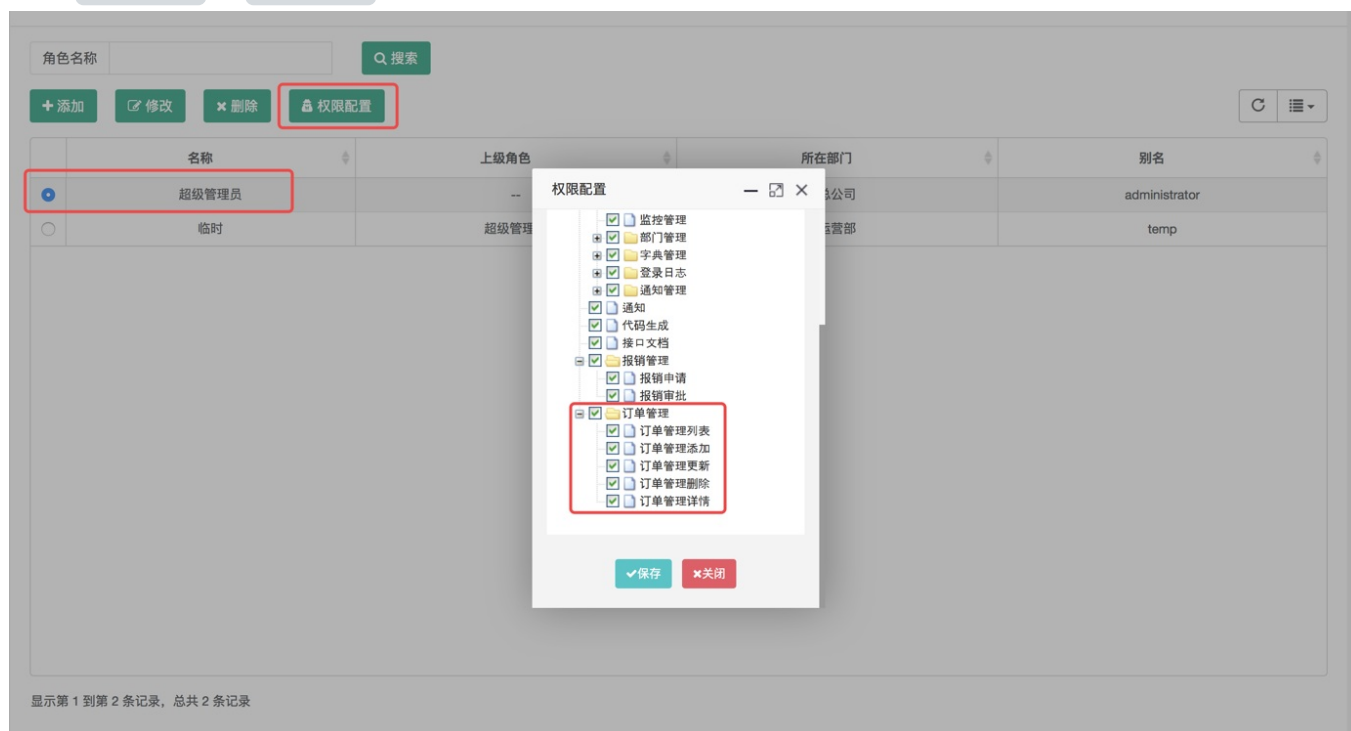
角色名称

搜索

+添加　修改　× 删除　权限配置

| | 名称 | 上级角色 | 所在部门 | 别名 |
|---|---|---|---|---|
| | 超级管理员 | -- | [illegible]公司 | administrator |
| | 临时 | 超级管理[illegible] | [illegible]营部 | temp |

权限配置

监控管理
部门管理
字典管理
登录日志
通知管理
通知
代码生成
接口文档
报销管理
报销申请
报销审批
订单管理
订单管理列表
订单管理添加
订单管理更新
订单管理删除
订单管理详情

保存　×关闭

显示第 1 到第 2 条记录，总共 2 条记录